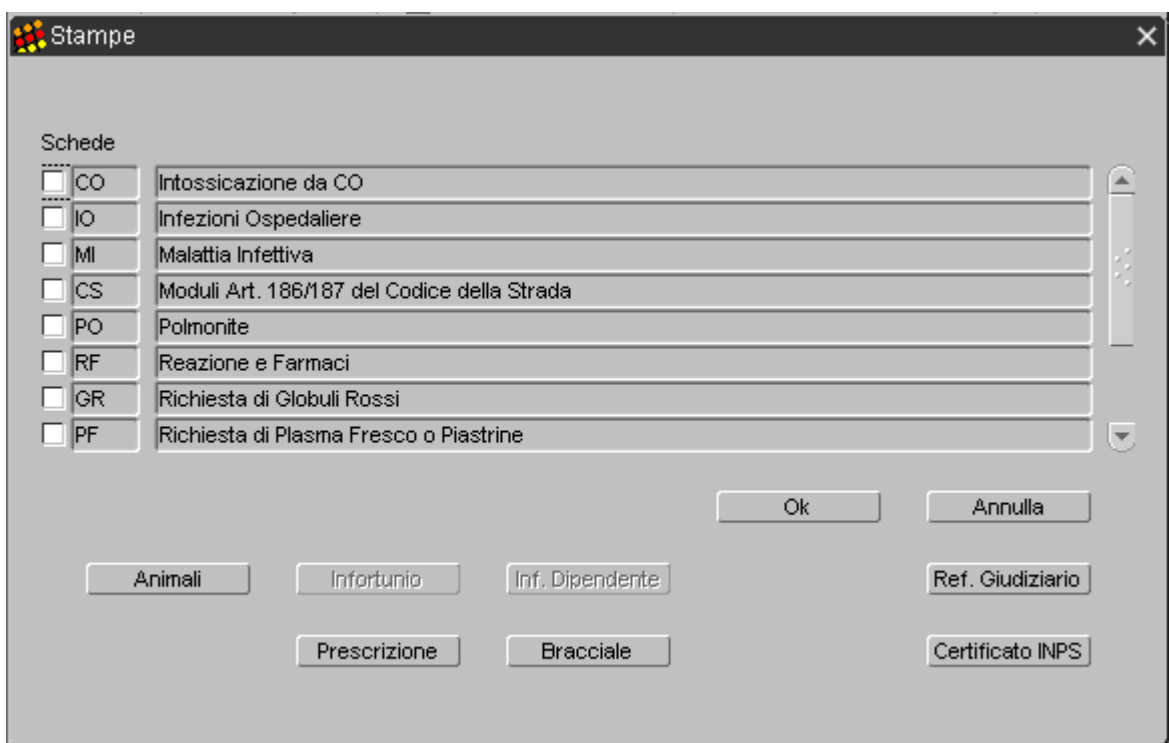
Stampe

Schede

| | |
|---|---|
| CO | Intossicazione da CO |
| IO | Infezioni Ospedaliere |
| MI | Malattia Infettiva |
| CS | Moduli Art. 186/187 del Codice della Strada |
| PO | Polmonite |
| RF | Reazione e Farmaci |
| GR | Richiesta di Globuli Rossi |
| PF | Richiesta di Plasma Fresco o Piastrine |

Ok
Annulla
Animali
Infortunio
Inf. Dipendente
Ref. Giudiziario
Prescrizione
Bracciale
Certificato INPS